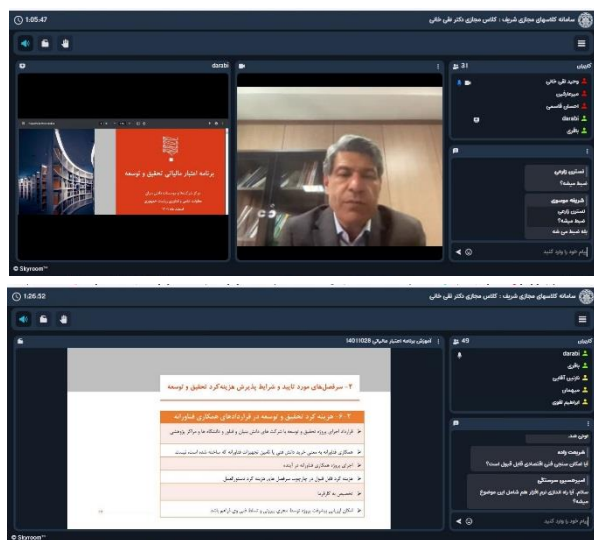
1:05:47

سامانه کلاسهای مجازی شریف : کلاس مجازی دکتر تقی خانی

darabi

برنامه اعتبار مالیاتی تحقیق و توسعه

31

کاربران

وحید تقی خانی

مریم قاسمی

احسان قاسمی

darabi

باقری

استری زارعی
ضبط میشه؟

شریفه موسوی
استری زارعی
ضبط میشه؟
بله ضبط می شه

پیام خود را وارد کنید

Skyroom

1:26:52

سامانه کلاسهای مجازی شریف : کلاس مجازی دکتر تقی خانی

آموزش برنامه اعتبار مالیاتی 14011026

۳- سرفصل‌های مورد تایید و شرایط پذیرش هزینه‌کرد تحقیق و توسعه

۳-۲- هزینه کرد تحقیق و توسعه در قراردادهای همکاری فناورانه

49

کاربران

darabi

باقری

عارفی آلکثیر

شهیدی

ابراهیم نظری

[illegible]

شریعت زاده
آیا امکان سنجی فنی اقتصادی قابل قبول است؟

امیرحسین سرمستی
سلام. آیا راه اندازی نرم افزار هم شامل این موضوع میشه؟

پیام خود را وارد کنید

Skyroom